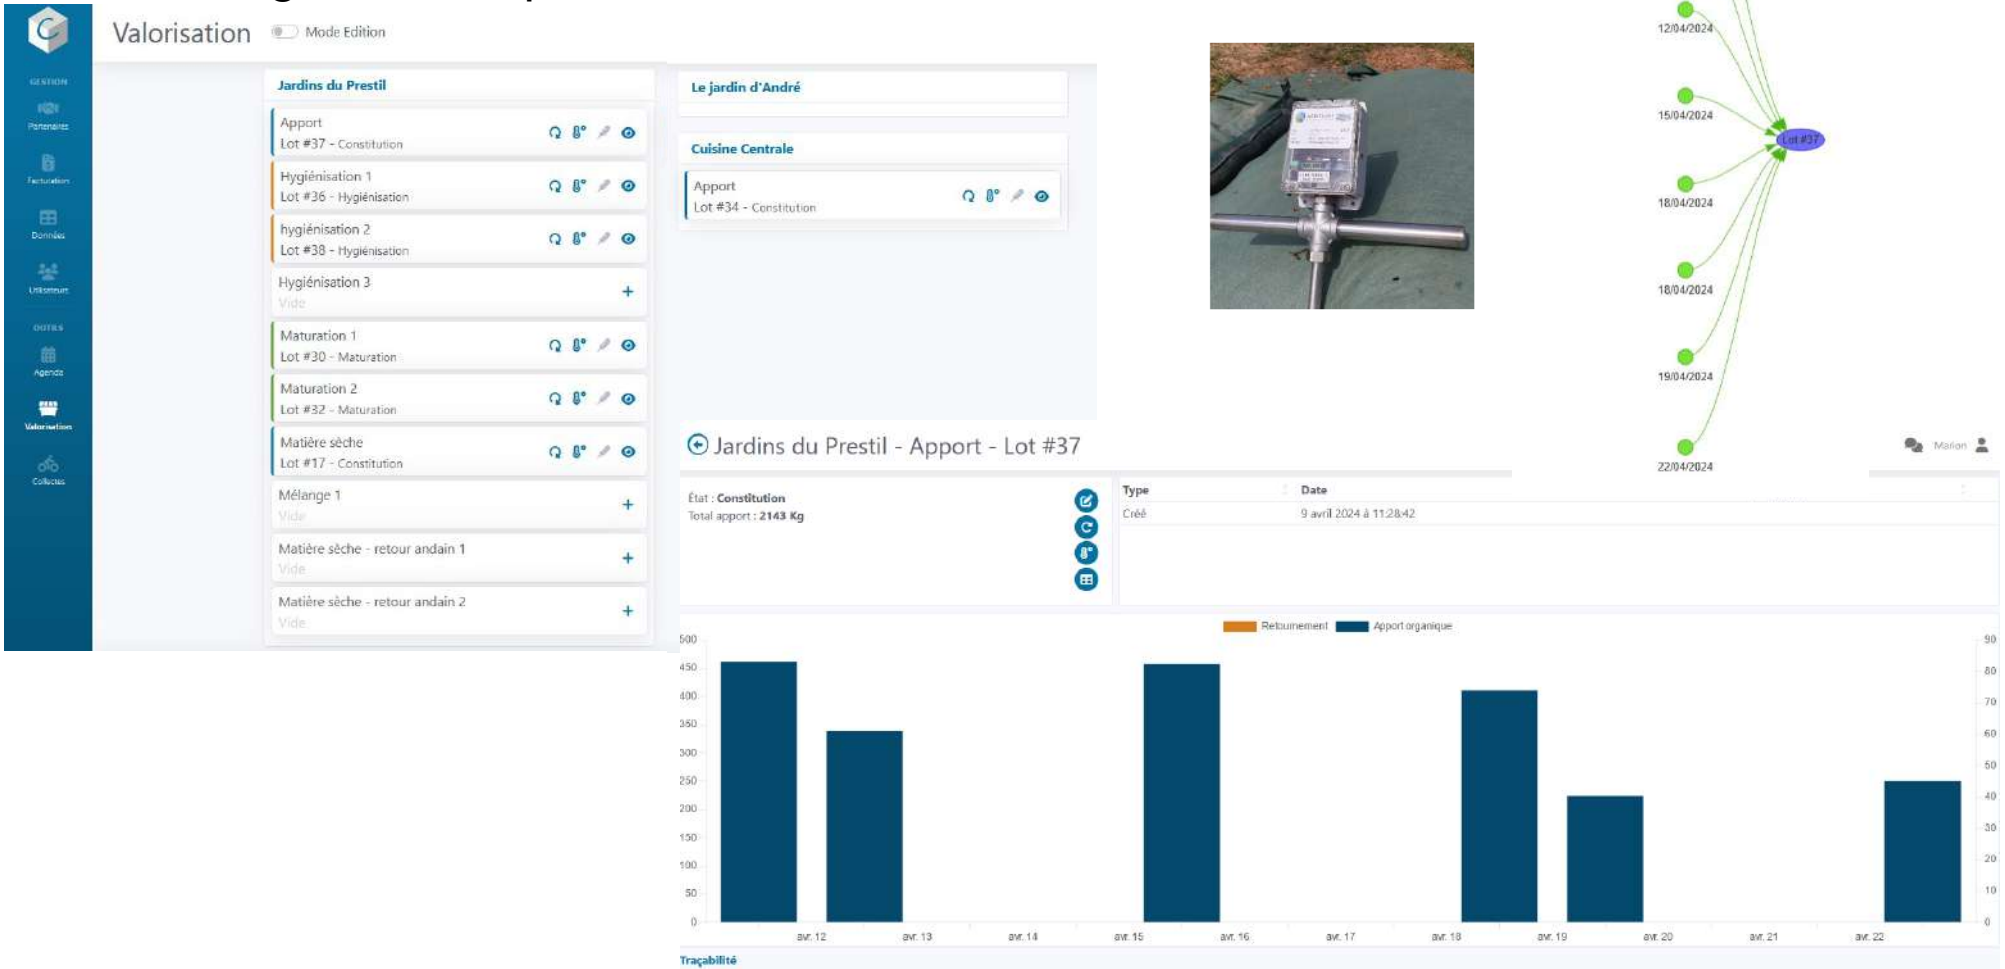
Valorisation Mode Edition

GESTION
Partenaires
Facturation
Données
Utilisateurs
OUTILS
Agenda
Valorisation
Collectes

Jardins du Prestil

Apport
Lot #37 - Constitution

Hygiénisation 1
Lot #36 - Hygiénisation

hygiénisation 2
Lot #38 - Hygiénisation

Hygiénisation 3
Vide

Maturation 1
Lot #30 - Maturation

Maturation 2
Lot #32 - Maturation

Matière sèche
Lot #17 - Constitution

Mélange 1
Vide

Matière sèche - retour andain 1
Vide

Matière sèche - retour andain 2
Vide

Le jardin d'André

Cuisine Centrale

Apport
Lot #34 - Constitution

12/04/2024
15/04/2024
18/04/2024
18/04/2024
19/04/2024
22/04/2024
Lot #37

Jardins du Prestil - Apport - Lot #37

Marion

État : Constitution
Total apport : 2143 Kg

| Type | Date |
|---|---|
| Créé | 9 avril 2024 à 11:28:42 |

Retournement Apport organique

500
450
400
350
300
250
200
150
100
50
0

90
80
70
60
50
40
30
20
10
0

avr. 12 avr. 13 avr. 14 avr. 15 avr. 16 avr. 17 avr. 18 avr. 19 avr. 20 avr. 21 avr. 22

Traçabilité